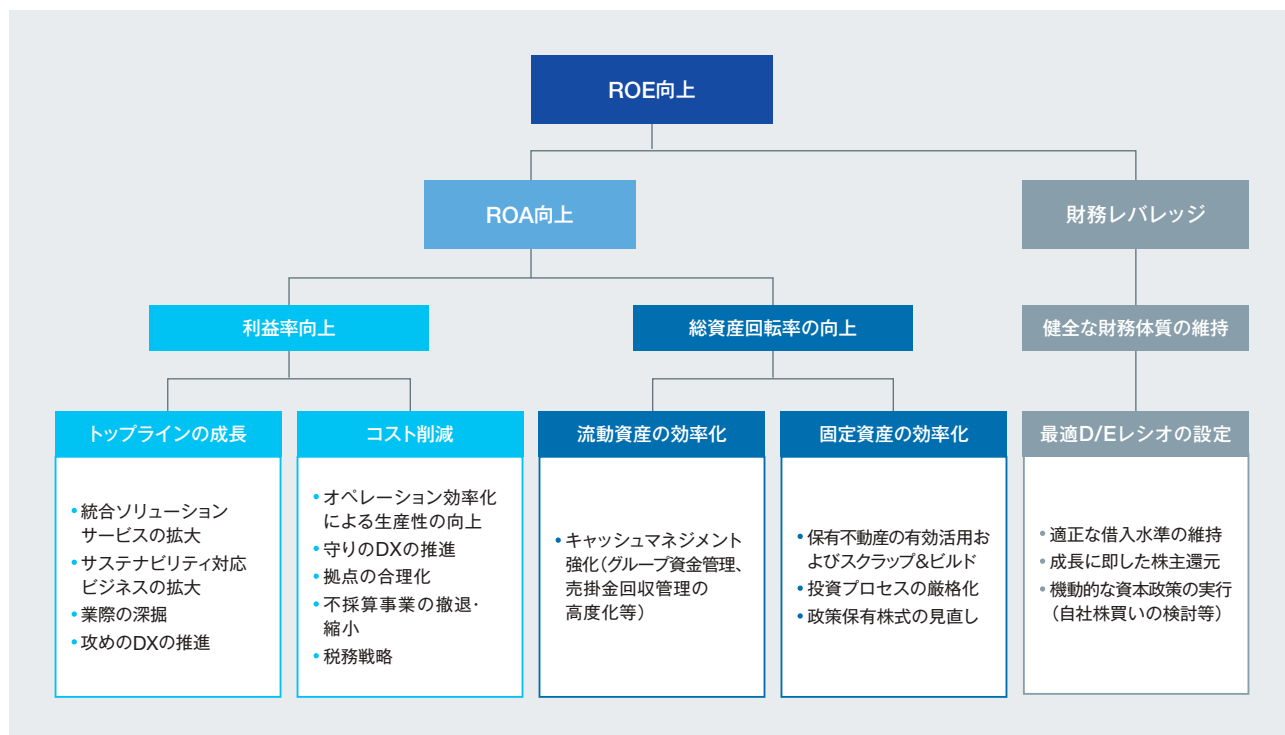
ROE向上

ROA向上

財務レバレッジ

利益率向上

総資産回転率の向上

健全な財務体質の維持

トップラインの成長

• 統合ソリューションサービスの拡大
• サステナビリティ対応ビジネスの拡大
• 業際の深掘
• 攻めのDXの推進

コスト削減

• オペレーション効率化による生産性の向上
• 守りのDXの推進
• 拠点の合理化
• 不採算事業の撤退・縮小
• 税務戦略

流動資産の効率化

• キャッシュマネジメント強化（グループ資金管理、売掛金回収管理の高度化等）

固定資産の効率化

• 保有不動産の有効活用およびスクラップ&ビルド
• 投資プロセスの厳格化
• 政策保有株式の見直し

最適D/Eレシオの設定

• 適正な借入水準の維持
• 成長に即した株主還元
• 機動的な資本政策の実行（自社株買いの検討等）